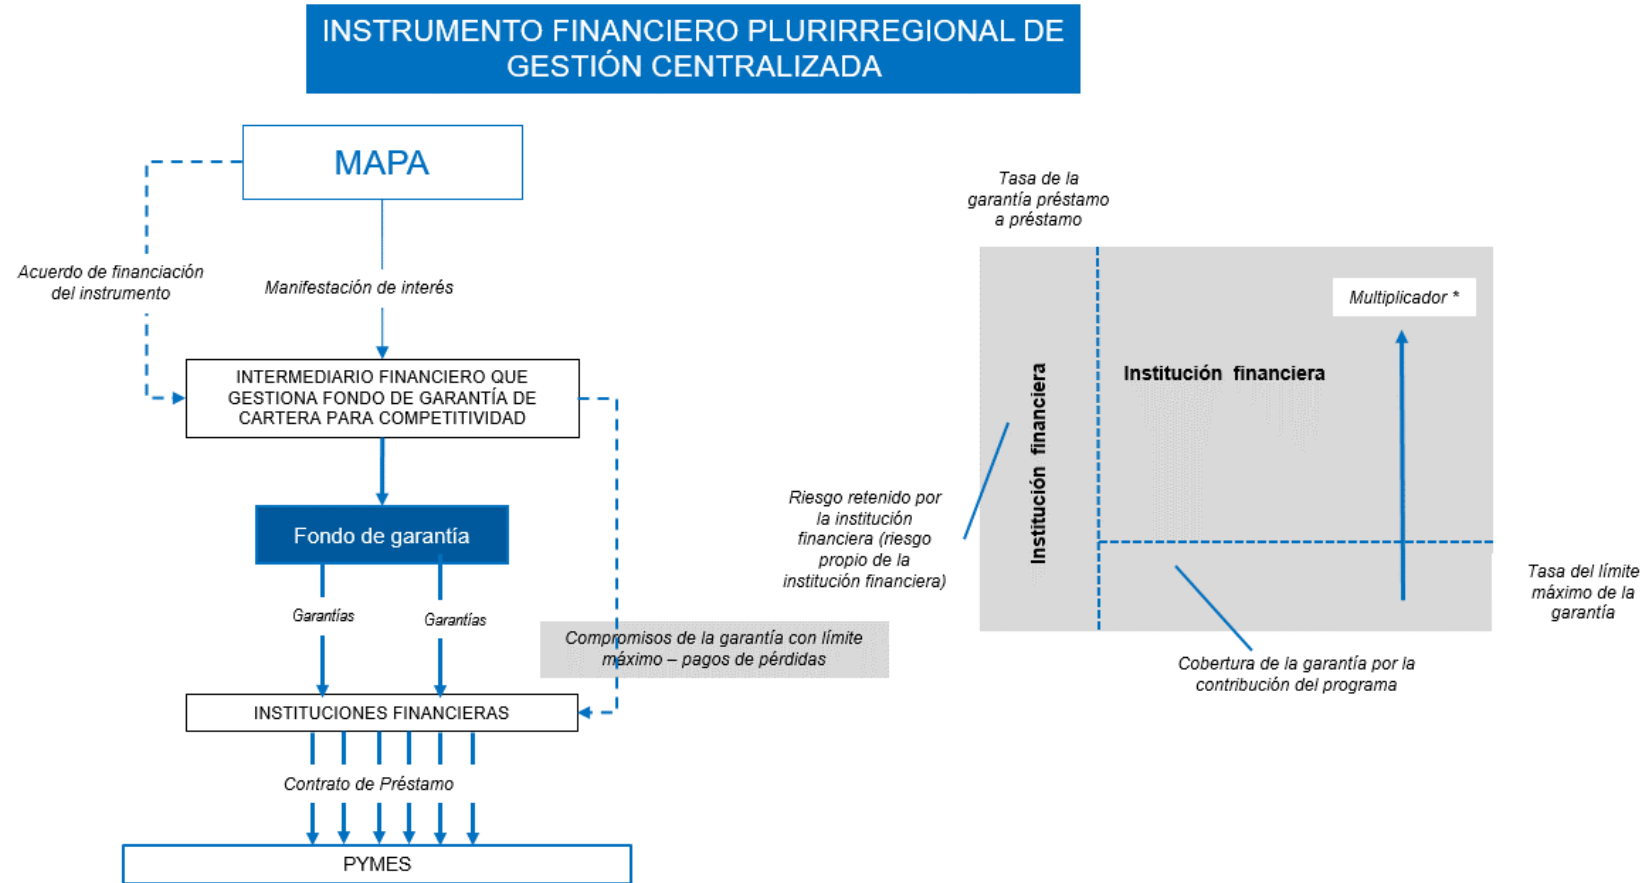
INSTRUMENTO FINANCIERO PLURIRREGIONAL DE GESTIÓN CENTRALIZADA

MAPA

Acuerdo de financiación del instrumento

Manifestación de interés

INTERMEDIARIO FINANCIERO QUE GESTIONA FONDO DE GARANTÍA DE CARTERA PARA COMPETITIVIDAD

Fondo de garantía

Garantías

Garantías

Compromisos de la garantía con límite máximo – pagos de pérdidas

INSTITUCIONES FINANCIERAS

Contrato de Préstamo

PYMES

Tasa de la garantía préstamo a préstamo

Multiplicador *

Institución financiera

Institución financiera

Riesgo retenido por la institución financiera (riesgo propio de la institución financiera)

Tasa del límite máximo de la garantía

Cobertura de la garantía por la contribución del programa